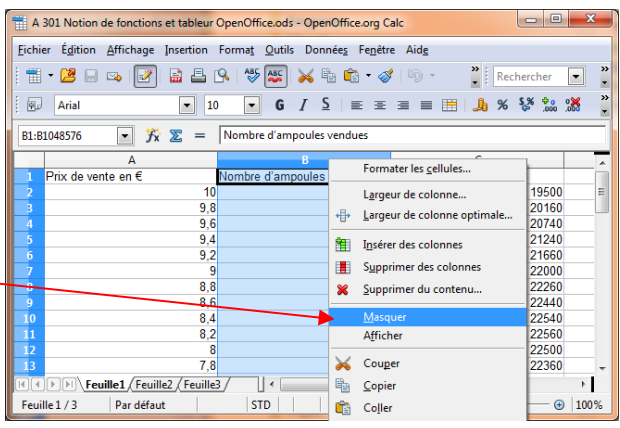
A 301 Notion de fonctions et tableur OpenOffice.ods - OpenOffice.org Calc

Fichier Édition Affichage Insertion Format Outils Données Fenêtre Aide

Rechercher

Arial 10 G I S

B1:B1048576 Nombre d'ampoules vendues

| | A | B | C |
|---|---|---|---|
| 1 | Prix de vente en € | Nombre d'ampoules | |
| 2 | 10 | | 19500 |
| 3 | 9,8 | | 20160 |
| 4 | 9,6 | | 20740 |
| 5 | 9,4 | | 21240 |
| 6 | 9,2 | | 21660 |
| 7 | 9 | | 22000 |
| 8 | 8,8 | | 22260 |
| 9 | 8,6 | | 22440 |
| 10 | 8,4 | | 22540 |
| 11 | 8,2 | | 22560 |
| 12 | 8 | | 22500 |
| 13 | 7,8 | | 22360 |

Formater les cellules...
Largeur de colonne...
Largeur de colonne optimale...
Insérer des colonnes
Supprimer des colonnes
Supprimer du contenu...
Masquer
Afficher
Couper
Copier
Coller

Feuille1 Feuille2 Feuille3

Feuille 1 / 3 Par défaut STD 100%